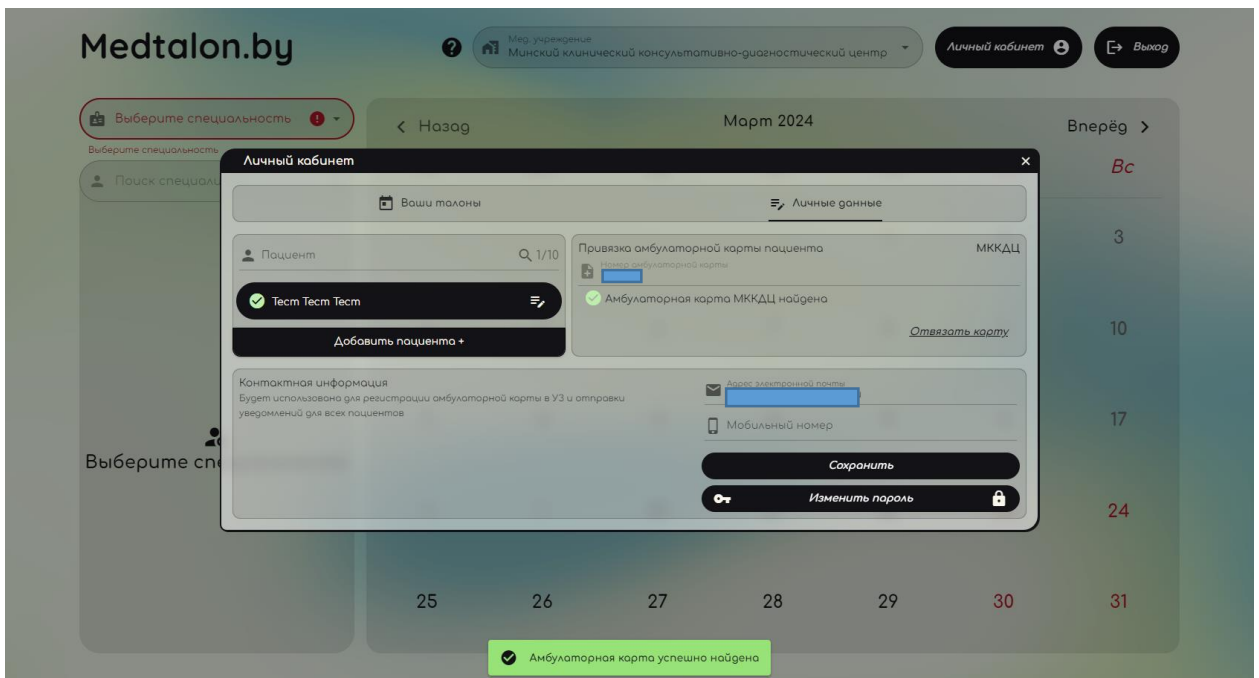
Medtalon.by

Мед. учреждение
Минский клинический консультативно-диагностический центр

Личный кабинет

Выход

Выберите специальность

Выберите специальность

Поиск специали

Выберите спе

< Назад

Март 2024

Вперёд >

Вс

3

10

17

24

25 26 27 28 29 30 31

Личный кабинет

×

Ваши талоны

Личные данные

Пациент

1/10

Тест Тест Тест

Добавить пациента +

Привязка амбулаторной карты пациента

МККДЦ

Номер амбулаторной карты

Амбулаторная карта МККДЦ найдена

Отвязать карту

Контактная информация

Будет использовано для регистрации амбулаторной карты в УЗ и отправки уведомлений для всех пациентов

Адрес электронной почты

Мобильный номер

Сохранить

Изменить пароль

Амбулаторная карта успешно найдена